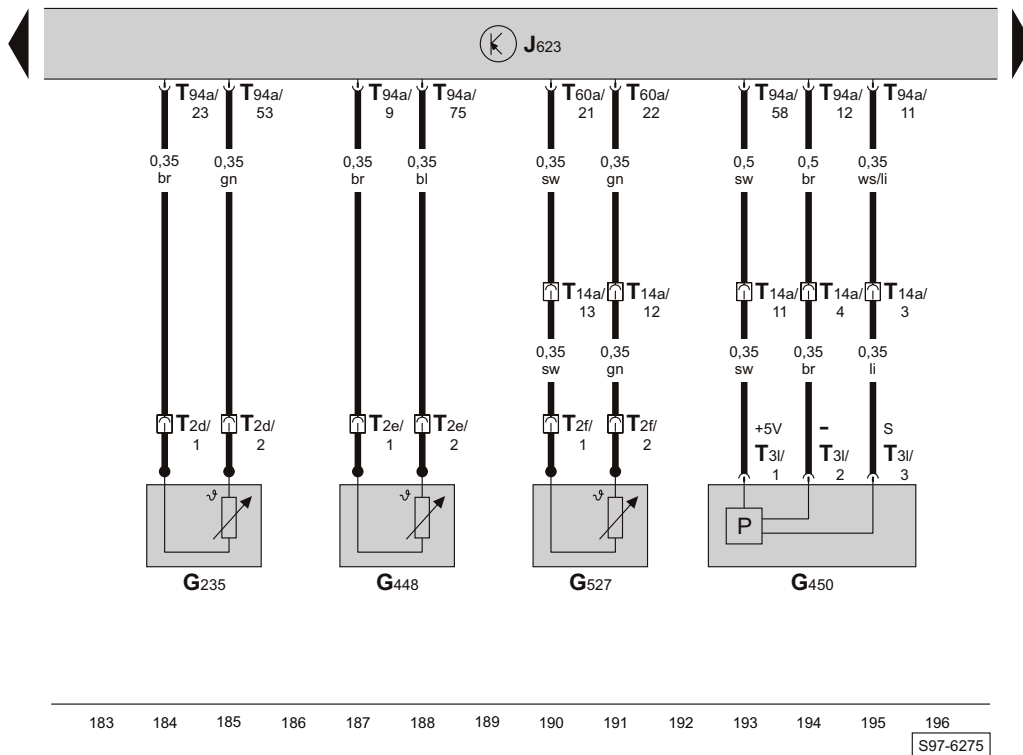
J623

T94a/23 T94a/53 T94a/9 T94a/75 T60a/21 T60a/22 T94a/58 T94a/12 T94a/11

0,35 br 0,35 gn 0,35 br 0,35 bl 0,35 sw 0,35 gn 0,5 sw 0,5 br 0,35 ws/li

T14a/13 T14a/12 T14a/11 T14a/4 T14a/3

0,35 sw 0,35 gn 0,35 sw 0,35 br 0,35 li

T2d/1 T2d/2 T2e/1 T2e/2 T2f/1 T2f/2

+5V T3l/1 - T3l/2 S T3l/3

P

G235 G448 G527 G450

183 184 185 186 187 188 189 190 191 192 193 194 195 196

S97-6275